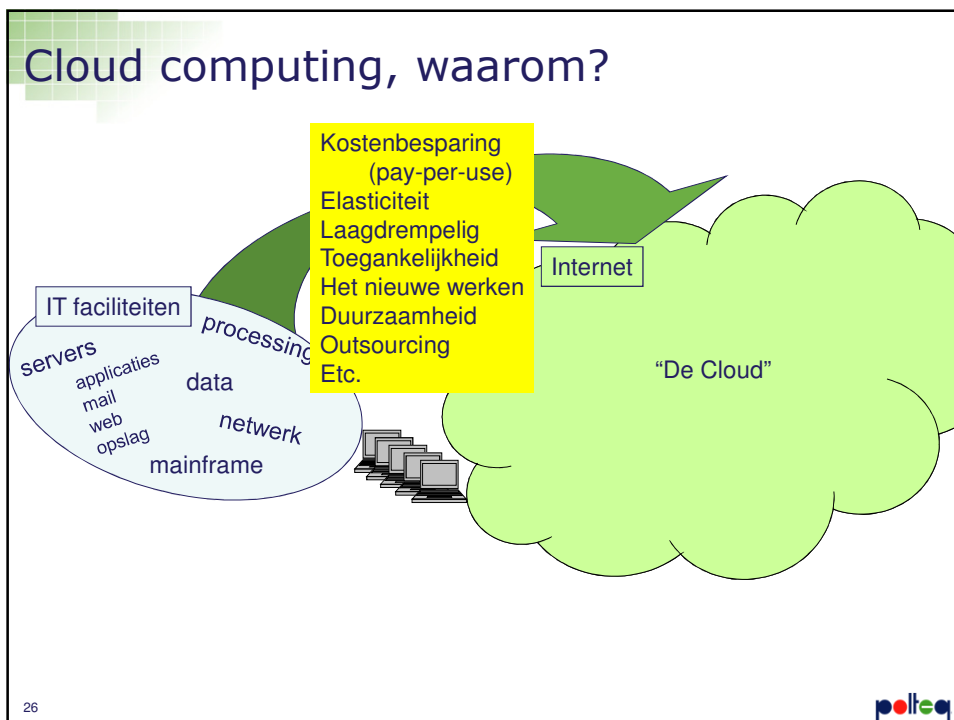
Cloud computing, waarom?

Kostenbesparing
(pay-per-use)
Elasticiteit
Laagdrempelig
Toegankelijkheid
Het nieuwe werken
Duurzaamheid
Outsourcing
Etc.

Internet

IT faciliteiten

servers
applicaties
mail
web
opslag
processing
data
netwerk
mainframe

"De Cloud"

26

polteq